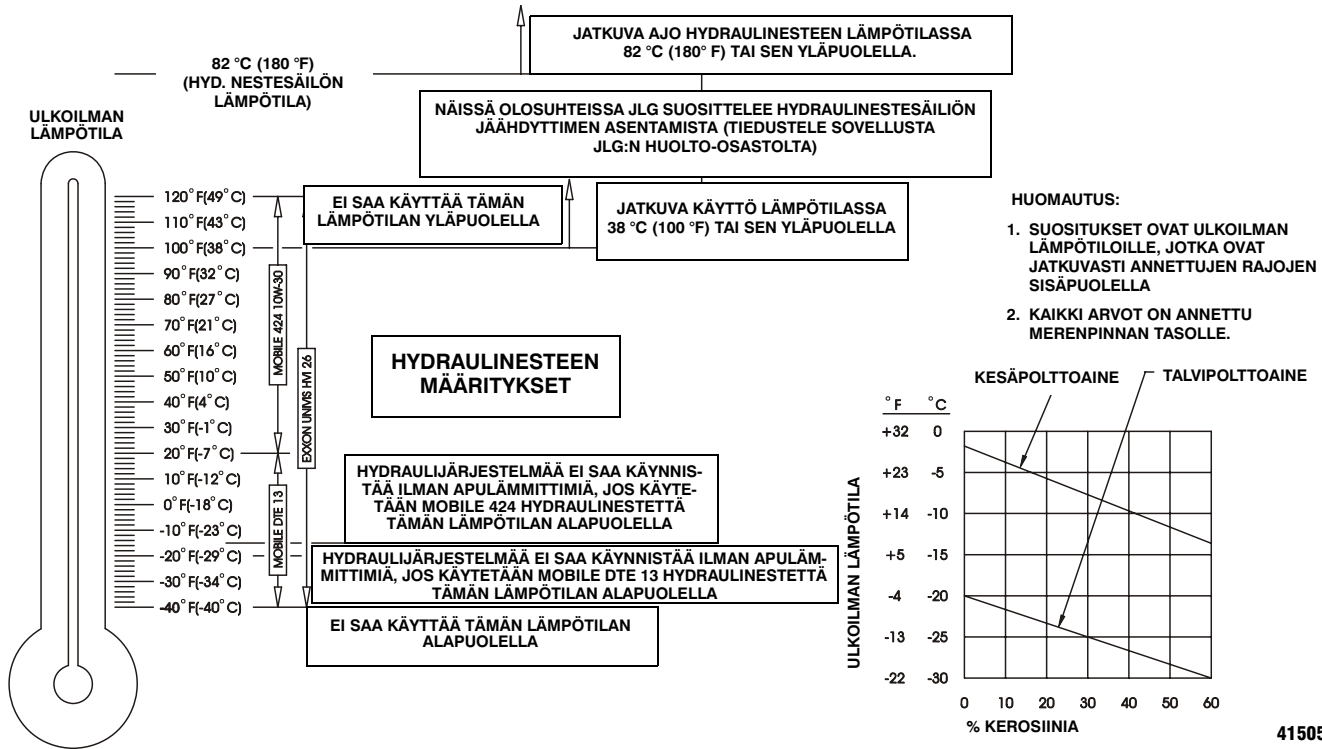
JATKUVA AJO HYDRAULINESTEEN LÄMPÖTILASSA 82 °C (180° F) TAI SEN YLÄPUOLELLA.

82 °C (180 °F) (HYD. NESTESÄILÖN LÄMPÖTILA)

NÄISSÄ OLOSUHTEISSA JLG SUOSITTELEE HYDRAULINESTESÄILIÖN JÄÄHDYTTIMEN ASENTAMISTA (TIEDUSTELE SOVELLUSTA JLG:N HUOLTO-OSASTOLTA)

ULKOILMAN LÄMPÖTILA

120° F(49° C)
110° F(43° C)
100° F(38° C)
90° F(32° C)
80° F(27° C)
70° F(21° C)
60° F(16° C)
50° F(10° C)
40° F(4° C)
30° F(-1° C)
20° F(-7° C)
10° F(-12° C)
0° F(-18° C)
-10° F(-23° C)
-20° F(-29° C)
-30° F(-34° C)
-40° F(-40° C)

EI SAA KÄYTTÄÄ TÄMÄN LÄMPÖTILAN YLÄPUOLELLA

JATKUVA KÄYTTÖ LÄMPÖTILASSA 38 °C (100 °F) TAI SEN YLÄPUOLELLA

MOBILE 424 10W-30

EXXON UNIVIS HVI 26

MOBILE DTE 13

HYDRAULINESTEEN MÄÄRITYKSET

HYDRAULIJÄRJESTELMÄÄ EI SAA KÄYNNISTÄÄ ILMAN APULÄMMITTIMIÄ, JOS KÄYTETÄÄN MOBILE 424 HYDRAULINESTETTÄ TÄMÄN LÄMPÖTILAN ALAPUOLELLA

HYDRAULIJÄRJESTELMÄÄ EI SAA KÄYNNISTÄÄ ILMAN APULÄMMITTIMIÄ, JOS KÄYTETÄÄN MOBILE DTE 13 HYDRAULINESTETTÄ TÄMÄN LÄMPÖTILAN ALAPUOLELLA

EI SAA KÄYTTÄÄ TÄMÄN LÄMPÖTILAN ALAPUOLELLA

HUOMAUTUS:

1. SUOSITUKSET OVAT ULKOILMAN LÄMPÖTILOILLE, JOTKA OVAT JATKUVASTI ANNETTUJEN RAJOJEN SISÄPUOLELLA

2. KAIKKI ARVOT ON ANNETTU MERENPINNAN TASOLLE.

KESÄPOLTTOAINE

TALVIPOLTTOAINE

°F °C
+32 0
+23 -5
+14 -10
+5 -15
-4 -20
-13 -25
-22 -30

ULKOILMAN LÄMPÖTILA

0 10 20 30 40 50 60

% KEROSIINIA

41505